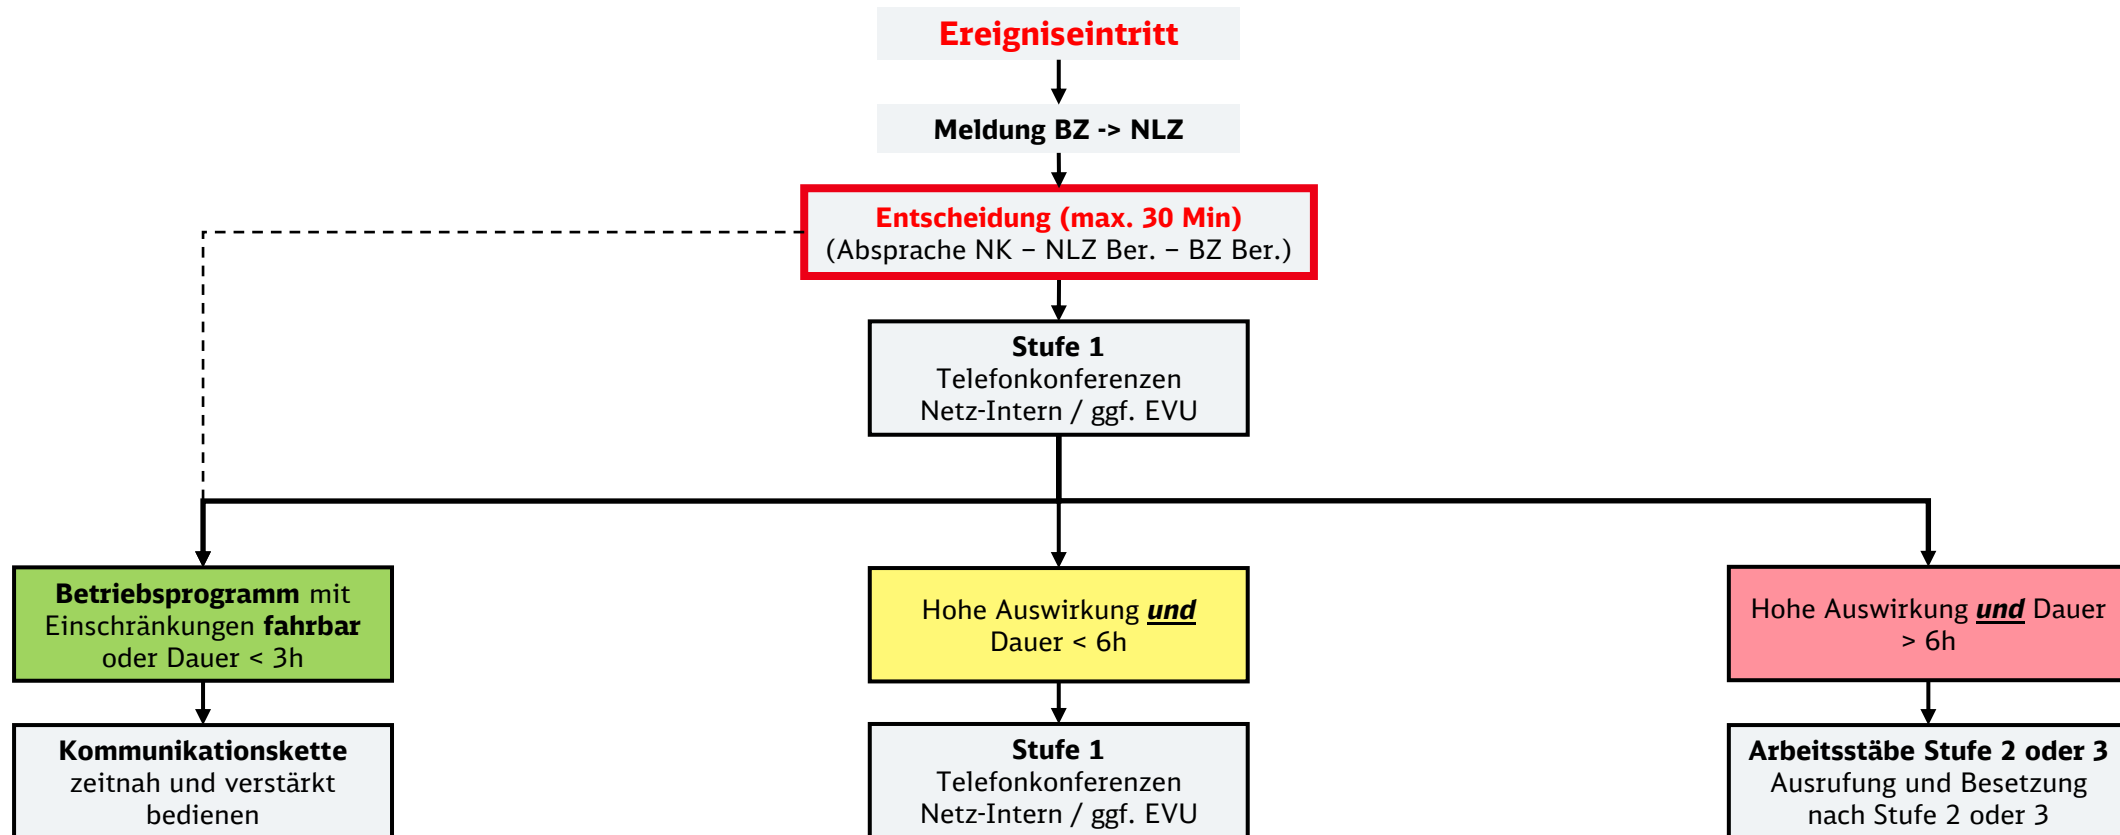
Ereigniseintritt

Meldung BZ -> NLZ

Entscheidung (max. 30 Min)
(Absprache NK – NLZ Ber. – BZ Ber.)

Stufe 1
Telefonkonferenzen
Netz-Intern / ggf. EVU

Betriebsprogramm mit Einschränkungen fahrbar oder Dauer < 3h

Hohe Auswirkung und Dauer < 6h

Hohe Auswirkung und Dauer > 6h

Kommunikationskette zeitnah und verstärkt bedienen

Stufe 1
Telefonkonferenzen
Netz-Intern / ggf. EVU

Arbeitsstäbe Stufe 2 oder 3
Ausrufung und Besetzung nach Stufe 2 oder 3